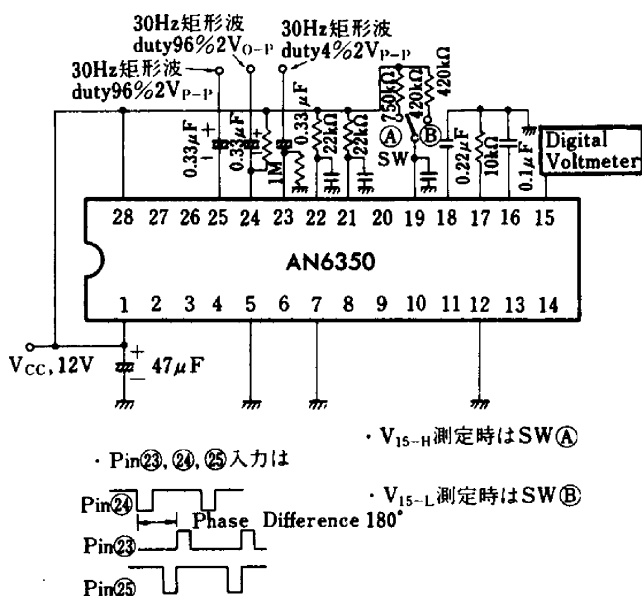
30Hz矩形波
duty96%2V$_{O-P}$

30Hz矩形波
duty4%2V$_{P-P}$

30Hz矩形波
duty96%2V$_{P-P}$

0.33$\mu$F
0.33$\mu$F
0.33$\mu$F
1M
22k$\Omega$
22k$\Omega$
750k$\Omega$
420k$\Omega$
420k$\Omega$
Ⓐ
Ⓑ
SW
0.22$\mu$F
10k$\Omega$
0.1$\mu$F
Digital Voltmeter

28 27 26 25 24 23 22 21 20 19 18 17 16 15

AN6350

1 2 3 4 5 6 7 8 9 10 11 12 13 14

V$_{CC}$, 12V
47$\mu$F

・V$_{15-H}$測定時はSWⒶ

・Pin㉓, ㉔, ㉕入力は

・V$_{15-L}$測定時はSWⒷ

Pin㉔
Phase Difference 180°
Pin㉓
Pin㉕